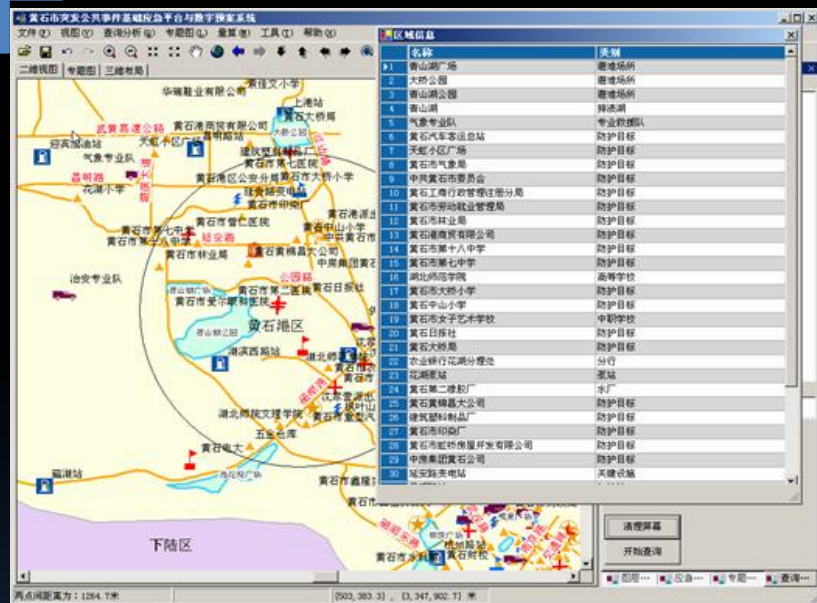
黄石市突发公共事件基础应急平台与数字预案系统

文件(F) 视图(V) 查询分析(Q) 专题图(L) 量算(M) 工具(T) 帮助(H)

二维视图 专题图 三维地貌

区域信息

| | 名称 | 类别 |
|---|---|---|
| 1 | 青山湖广场 | 避难场所 |
| 2 | 大桥公园 | 避难场所 |
| 3 | 青山公园 | 避难场所 |
| 4 | 青山湖 | 排涝湖 |
| 5 | 气象专业队 | 专业救援队 |
| 6 | 黄石汽车客运总站 | 防护目标 |
| 7 | 天虹小区广场 | 防护目标 |
| 8 | 黄石市气象局 | 防护目标 |
| 9 | 中共黄石市委员会 | 防护目标 |
| 10 | 黄石工商行政管理注册分局 | 防护目标 |
| 11 | 黄石市劳动就业管理局 | 防护目标 |
| 12 | 黄石市林业局 | 防护目标 |
| 13 | 黄石港商贸有限公司 | 防护目标 |
| 14 | 黄石市第十八中学 | 防护目标 |
| 15 | 黄石市第七中学 | 防护目标 |
| 16 | 湖北师范学院 | 高等学校 |
| 17 | 黄石市大桥小学 | 防护目标 |
| 18 | 黄石中山小学 | 防护目标 |
| 19 | 黄石市女子中专学校 | 中职学校 |
| 20 | 黄石日报社 | 防护目标 |
| 21 | 黄石大桥局 | 防护目标 |
| 22 | 农业银行花湖分理处 | 分行 |
| 23 | 花湖泵站 | 泵站 |
| 24 | 黄石第二橡胶厂 | 水厂 |
| 25 | 黄石黄棉昌大公司 | 防护目标 |
| 26 | 建筑塑料制品厂 | 防护目标 |
| 27 | 黄石市印染厂 | 防护目标 |
| 28 | 黄石市虹桥房屋开发有限公司 | 防护目标 |
| 29 | 中房集团黄石公司 | 防护目标 |
| 30 | 延安路变电站 | 关键设施 |

华瑞粮业有限公司 黄石文小学 上港站 武黄高速公路 黄石港商贸有限公司 大桥公园 迎宾加油站 气象专业队 黄石市第七医院 黄石港区公安分局 黄石市大桥小学 昌明路 花湖小学 黄石市第七中学 黄石市第十八中学 延安路 黄石市林业局 黄石中山小学 黄石黄棉昌大公司 中房集团黄石公司 治安专业队 公园路 黄石市第二医院 黄石日报社 黄石市爱尔眼科医院 黄石港区 湖滨西路站 湖北师范学院 湖北师院文理学院 五金仓库 黄石电大 黄石市鑫瑞 黄石市永祥 黄石财校 下陆区 陆运站

清理屏幕
开始查询

两点间距离为:1264.7米
(503, 383.3) , (3,347,902.7) 米
图层 应急 专题 查询